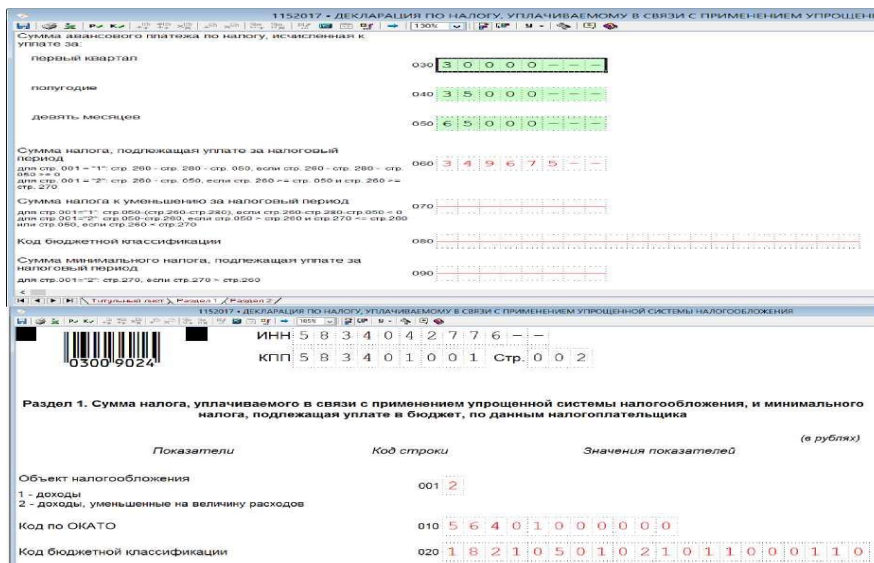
1152017 • ДЕКЛАРАЦИЯ ПО НАЛОГУ, УПЛАЧИВАЕМОМУ В СВЯЗИ С ПРИМЕНЕНИЕМ УПРОЩЕН

130%

Сумма авансового платежа по налогу, исчисленная к уплате за:

первый квартал

030 3 0 0 0 0 - - -

полугодие

040 3 5 0 0 0 - - -

девять месяцев

050 6 5 0 0 0 - - -

Сумма налога, подлежащая уплате за налоговый период

для стр. 001 = "1": стр. 260 - стр. 280 - стр. 050, если стр. 260 - стр. 280 - стр. 050 >= 0
для стр. 001 = "2": стр. 260 - стр. 050, если стр. 260 >= стр. 050 и стр. 260 >= стр. 270

060 3 4 9 6 7 5 - -

Сумма налога к уменьшению за налоговый период

для стр.001="1": стр.050-(стр.260-стр.280), если стр.260-стр.280-стр.050 < 0
для стр.001="2": стр.050-стр.260, если стр.050 > стр.260 и стр.270 <= стр.260 или стр.050, если стр.260 < стр.270

070

Код бюджетной классификации

080

Сумма минимального налога, подлежащая уплате за налоговый период

для стр.001="2": стр.270, если стр.270 > стр.260

090

Титульный лист Раздел 1 Раздел 2

1152017 • ДЕКЛАРАЦИЯ ПО НАЛОГУ, УПЛАЧИВАЕМОМУ В СВЯЗИ С ПРИМЕНЕНИЕМ УПРОЩЕННОЙ СИСТЕМЫ НАЛОГООБЛОЖЕНИЯ

165%

0300 9024

ИНН 5 8 3 4 0 4 2 7 7 6 - -

КПП 5 8 3 4 0 1 0 0 1 Стр. 0 0 2

Раздел 1. Сумма налога, уплачиваемого в связи с применением упрощенной системы налогообложения, и минимального налога, подлежащая уплате в бюджет, по данным налогоплательщика

(в рублях)

Показатели | Код строки | Значения показателей

Объект налогообложения

1 - доходы
2 - доходы, уменьшенные на величину расходов

001 2

Код по ОКАТО

010 5 6 4 0 1 0 0 0 0 0 0

Код бюджетной классификации

020 1 8 2 1 0 5 0 1 0 2 1 0 1 1 0 0 0 1 1 0